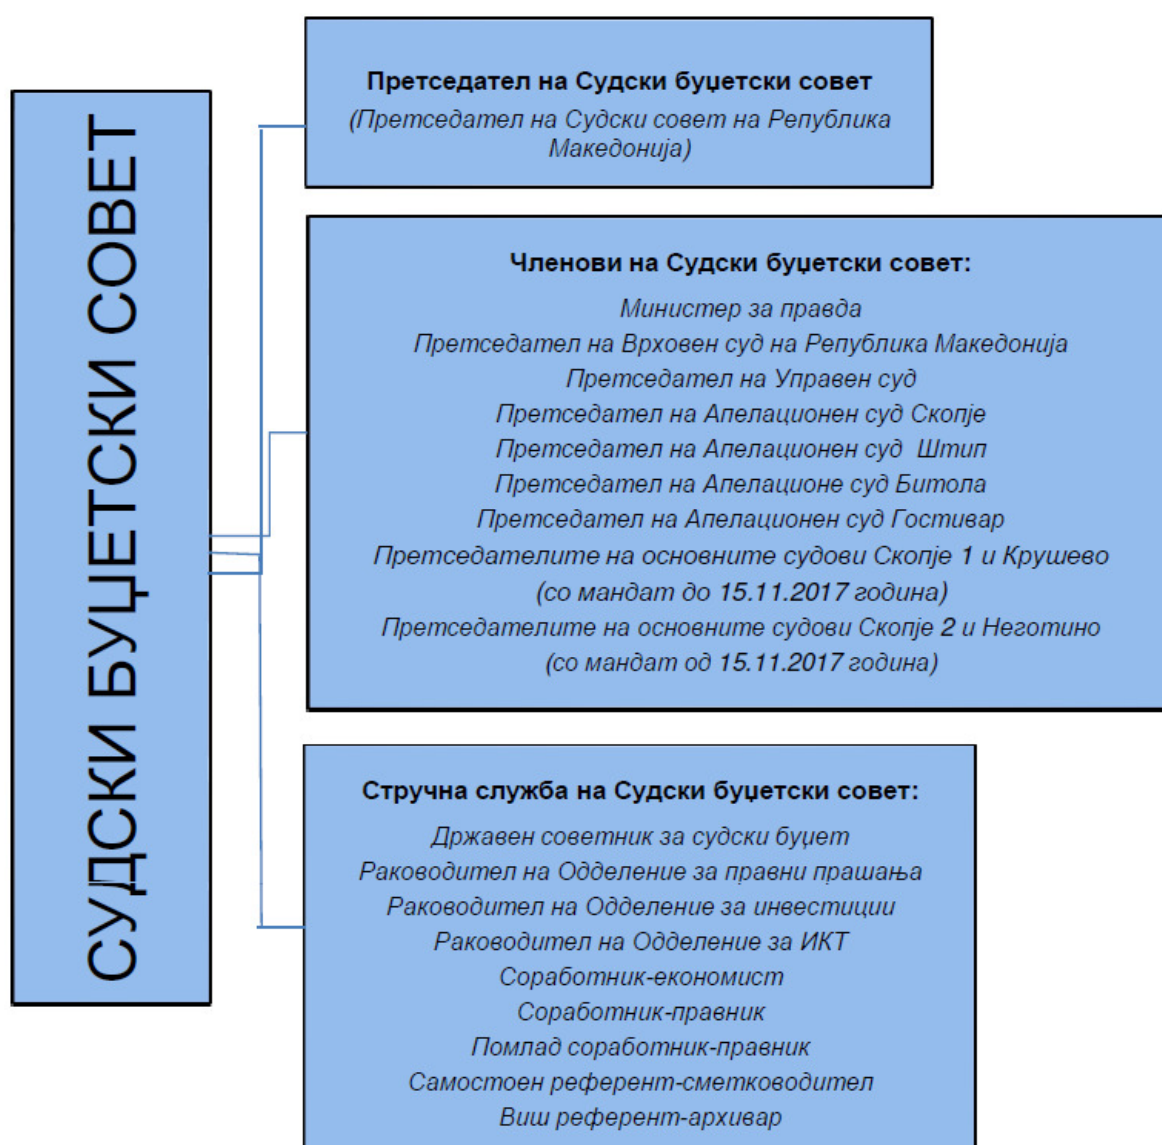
СУДСКИ БУЏЕТСКИ СОВЕТ

Претседател на Судски буџетски совет
(Претседател на Судски совет на Република Македонија)

Членови на Судски буџетски совет:
Министер за правда
Претседател на Врховен суд на Република Македонија
Претседател на Управен суд
Претседател на Апелационен суд Скопје
Претседател на Апелационен суд Штип
Претседател на Апелационе суд Битола
Претседател на Апелационен суд Гостивар
Претседателите на основните судови Скопје 1 и Крушево
(со мандат до 15.11.2017 година)
Претседателите на основните судови Скопје 2 и Неготино
(со мандат од 15.11.2017 година)

Стручна служба на Судски буџетски совет:
Државен советник за судски буџет
Раководител на Одделение за правни прашања
Раководител на Одделение за инвестиции
Раководител на Одделение за ИКТ
Соработник-економист
Соработник-правник
Помлад соработник-правник
Самостоен референт-сметководител
Виш референт-архивар